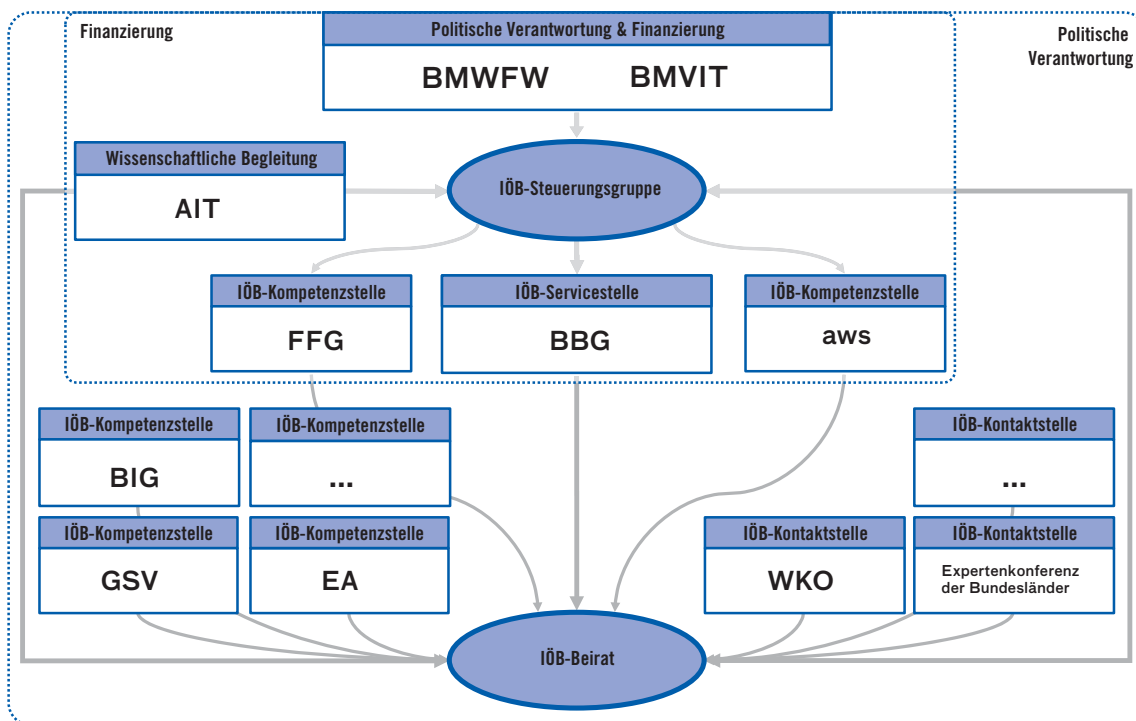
Finanzierung

Politische Verantwortung & Finanzierung

BMWFW BMVIT

Politische Verantwortung

Wissenschaftliche Begleitung

AIT

IÖB-Steuerungsgruppe

IÖB-Kompetenzstelle

FFG

IÖB-Servicestelle

BBG

IÖB-Kompetenzstelle

aws

IÖB-Kompetenzstelle

BIG

IÖB-Kompetenzstelle

...

IÖB-Kontaktstelle

...

IÖB-Kompetenzstelle

GSV

IÖB-Kompetenzstelle

EA

IÖB-Kontaktstelle

WKO

IÖB-Kontaktstelle

Expertenkonferenz der Bundesländer

IÖB-Beirat